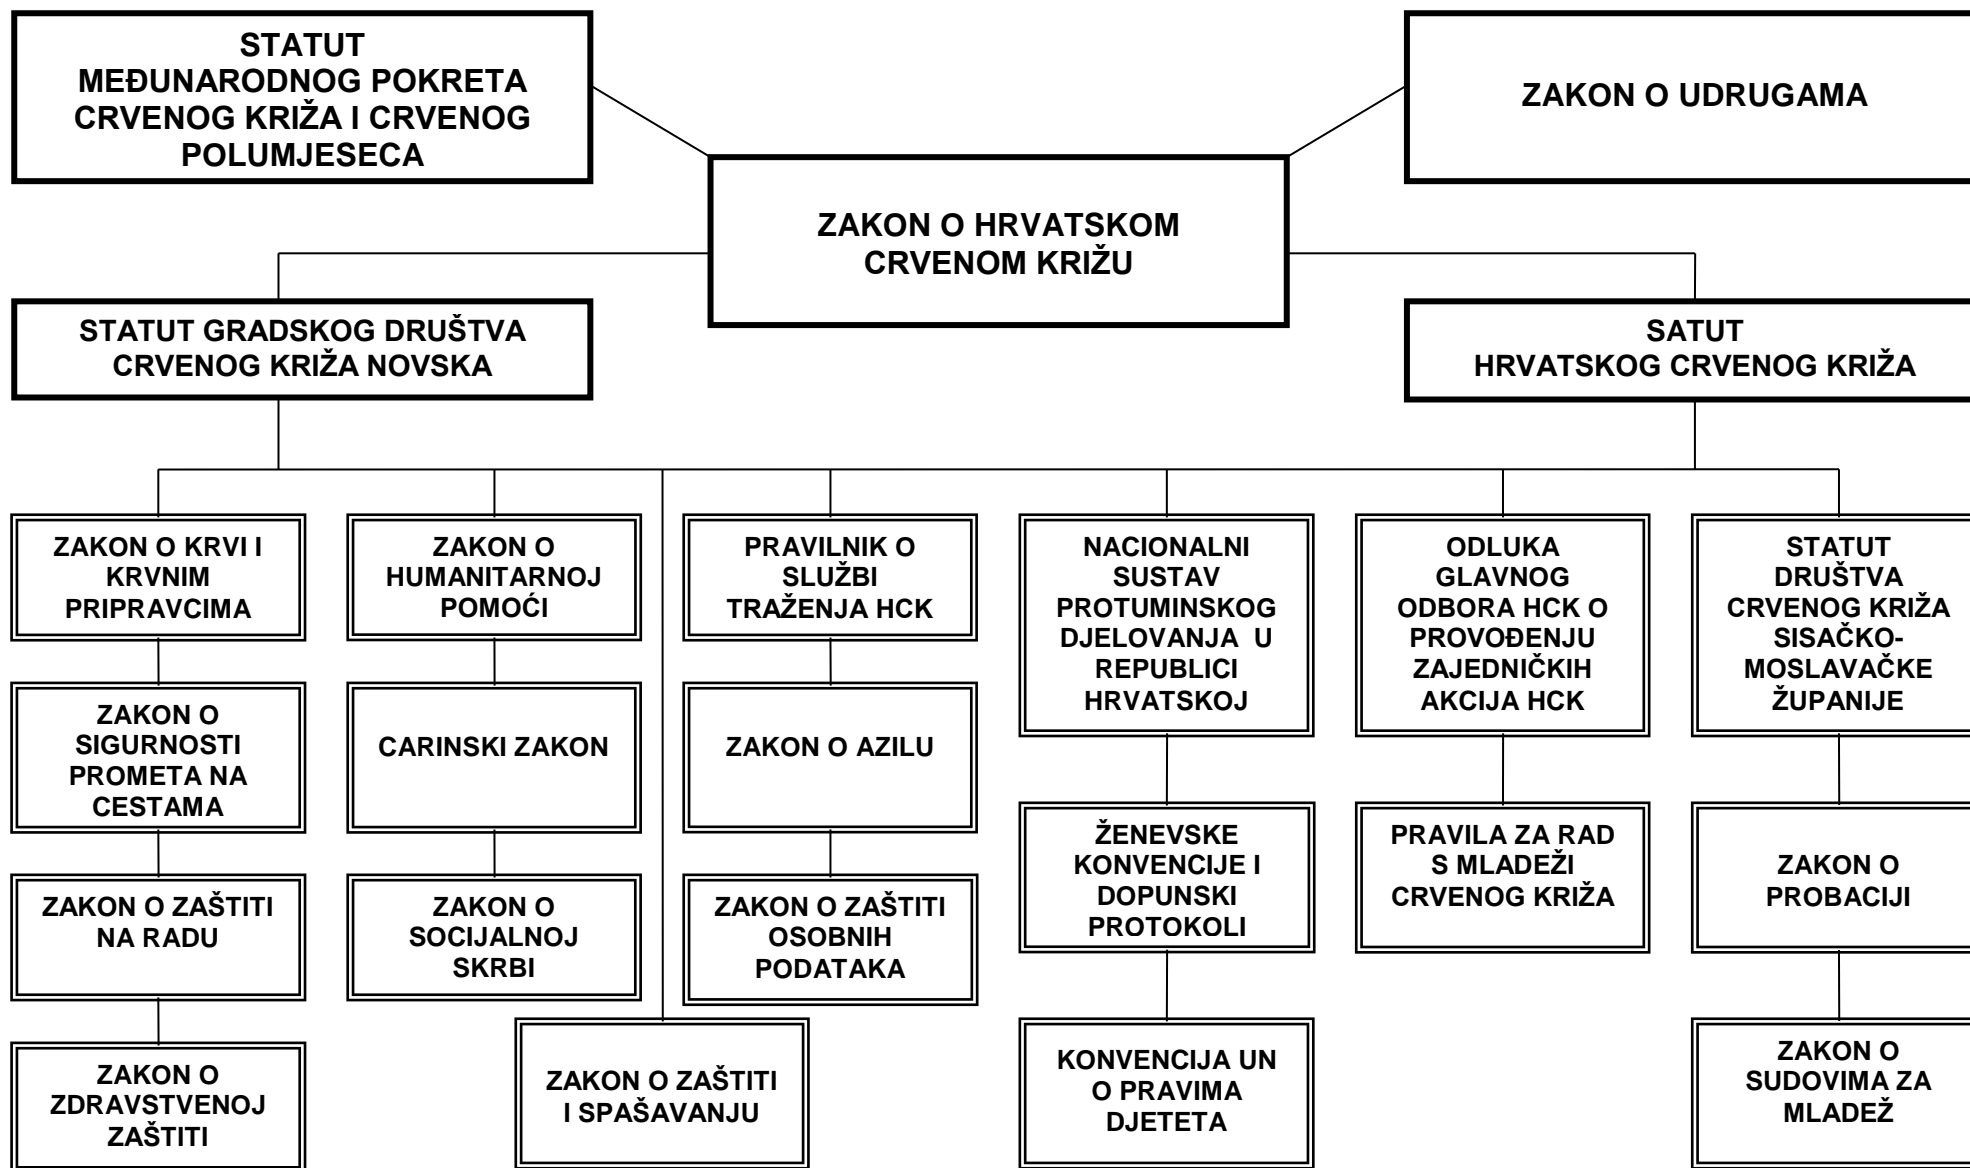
STATUT MEĐUNARODNOG POKRETA CRVENOG KRIŽA I CRVENOG POLUMJESECA

ZAKON O UDRUGAMA

ZAKON O HRVATSKOM CRVENOM KRIŽU

STATUT GRADSKOG DRUŠTVA CRVENOG KRIŽA NOVSKA

SATUT HRVATSKOG CRVENOG KRIŽA

ZAKON O KRVI I KRVNIM PRIPRAVCIMA

ZAKON O SIGURNOSTI PROMETA NA CESTAMA

ZAKON O ZAŠTITI NA RADU

ZAKON O ZDRAVSTVENOJ ZAŠTITI

ZAKON O HUMANITARNOJ POMOĆI

CARINSKI ZAKON

ZAKON O SOCIJALNOJ SKRBI

ZAKON O ZAŠTITI I SPAŠAVANJU

PRAVILNIK O SLUŽBI TRAŽENJA HCK

ZAKON O AZILU

ZAKON O ZAŠTITI OSOBNIH PODATAKA

NACIONALNI SUSTAV PROTUMINSKOG DJELOVANJA U REPUBLICI HRVATSKOJ

ŽENEVSKE KONVENCIJE I DOPUNSKI PROTOKOLI

KONVENCIJA UN O PRAVIMA DJETETA

ODLUKA GLAVNOG ODBORA HCK O PROVOĐENJU ZAJEDNIČKIH AKCIJA HCK

PRAVILA ZA RAD S MLADEŽI CRVENOG KRIŽA

STATUT DRUŠTVA CRVENOG KRIŽA SISAČKO-MOSLAVAČKE ŽUPANIJE

ZAKON O PROBACIJI

ZAKON O SUDOVIMA ZA MLADEŽ